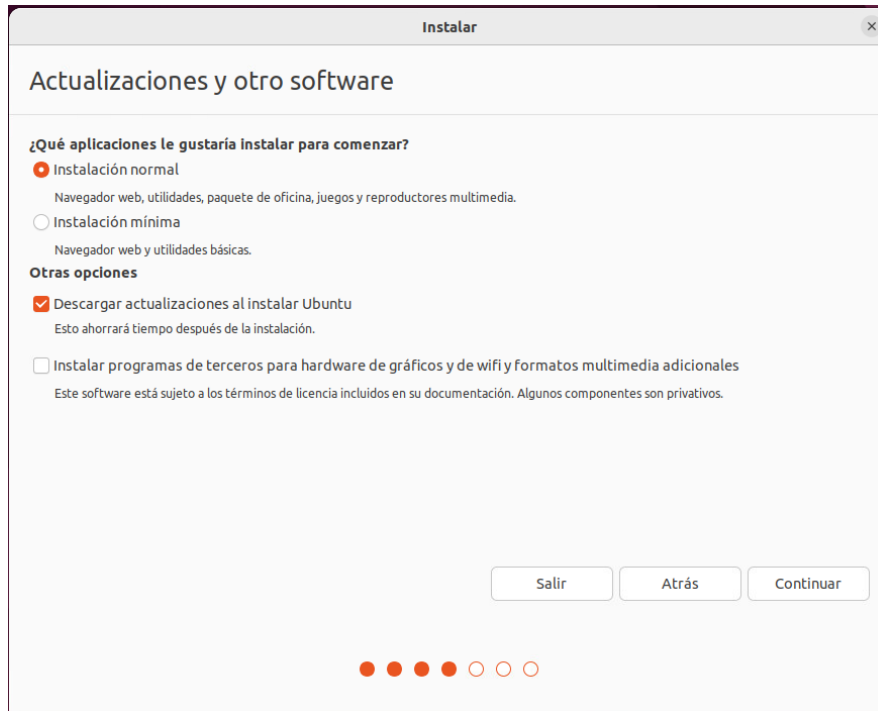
Instalar

Actualizaciones y otro software

¿Qué aplicaciones le gustaría instalar para comenzar?

Instalación normal

Navegador web, utilidades, paquete de oficina, juegos y reproductores multimedia.

Instalación mínima

Navegador web y utilidades básicas.

Otras opciones

Descargar actualizaciones al instalar Ubuntu

Esto ahorrará tiempo después de la instalación.

Instalar programas de terceros para hardware de gráficos y de wifi y formatos multimedia adicionales

Este software está sujeto a los términos de licencia incluidos en su documentación. Algunos componentes son privativos.

Salir
Atrás
Continuar